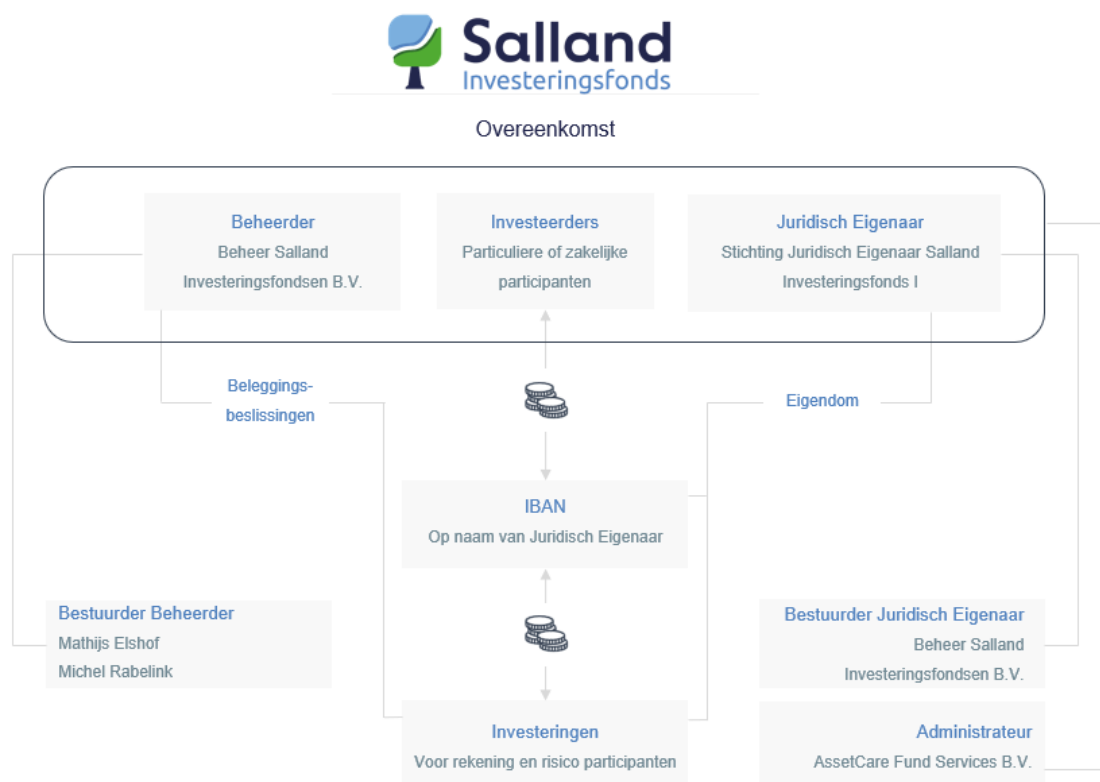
Salland
Investeringsfonds

Overeenkomst

Beheerder
Beheer Salland Investeringsfondsen B.V.

Investeerders
Particuliere of zakelijke participanten

Juridisch Eigenaar
Stichting Juridisch Eigenaar Salland Investeringsfonds I

Beleggings-beslissingen

Eigendom

IBAN
Op naam van Juridisch Eigenaar

Bestuurder Beheerder
Mathijs Elshof
Michel Rabelink

Bestuurder Juridisch Eigenaar
Beheer Salland Investeringsfondsen B.V.

Investeringen
Voor rekening en risico participanten

Administrateur
AssetCare Fund Services B.V.